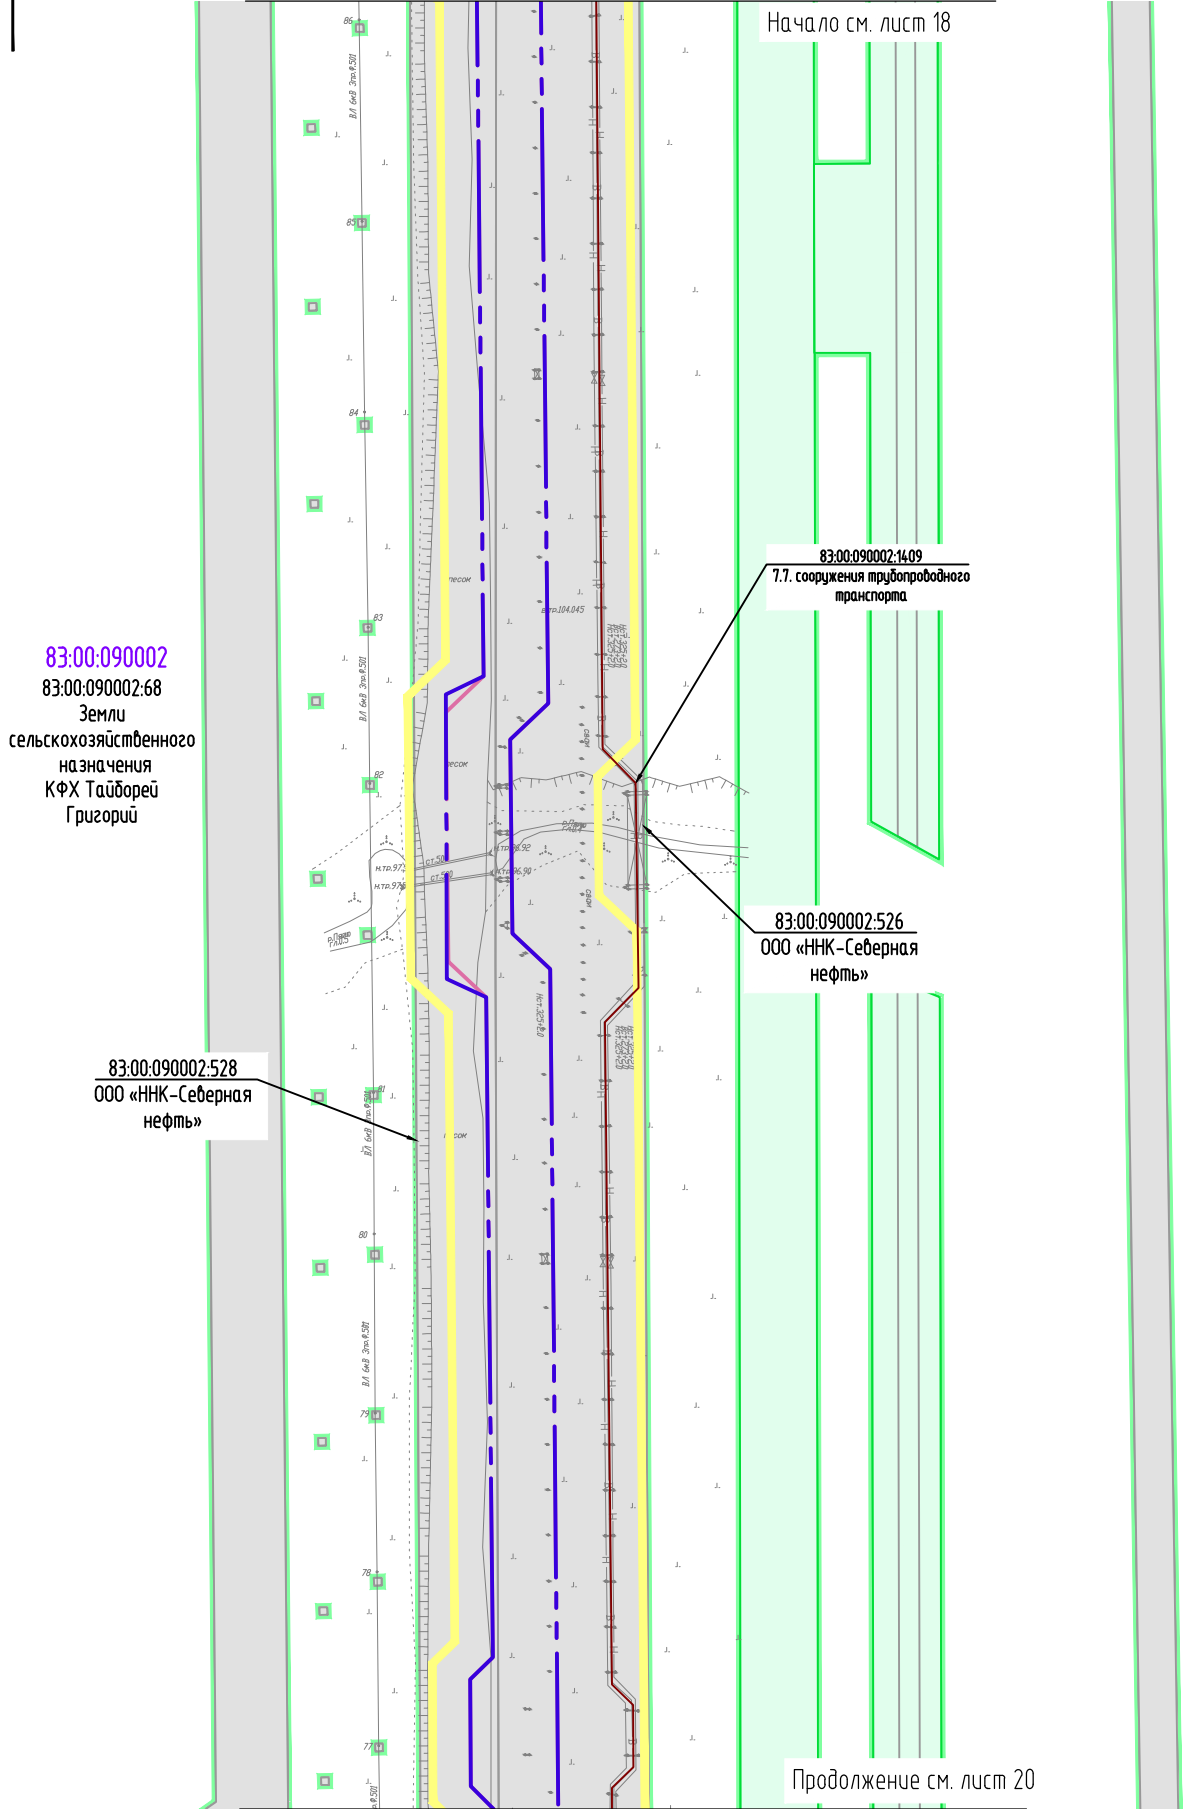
Начало см. лист 18

83:00:090002:1409
7.7. сооружения трубопроводного транспорта

83:00:090002
83:00:090002:68
Земли сельскохозяйственного назначения
КФХ Тайборей Григорий

83:00:090002:526
ООО «ННК-Северная нефть»

83:00:090002:528
ООО «ННК-Северная нефть»

Продолжение см. лист 20